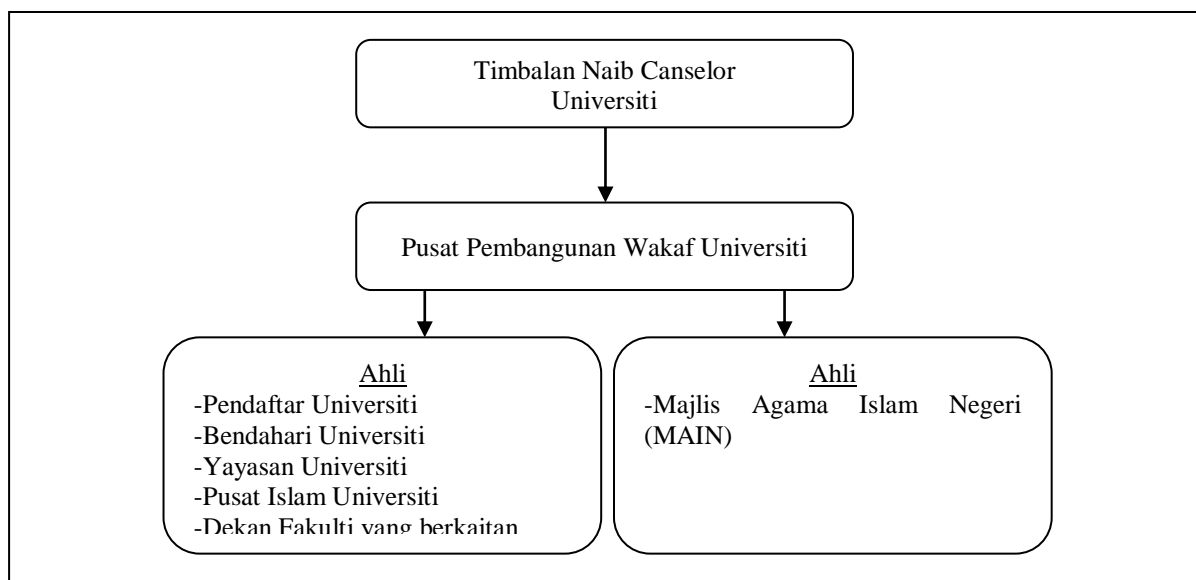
Timbalan Naib Canselor Universiti

Pusat Pembangunan Wakaf Universiti

Ahli
-Pendaftar Universiti
-Bendahari Universiti
-Yayasan Universiti
-Pusat Islam Universiti
-Dekan Fakulti yang berkaitan

Ahli
-Majlis Agama Islam Negeri (MAIN)